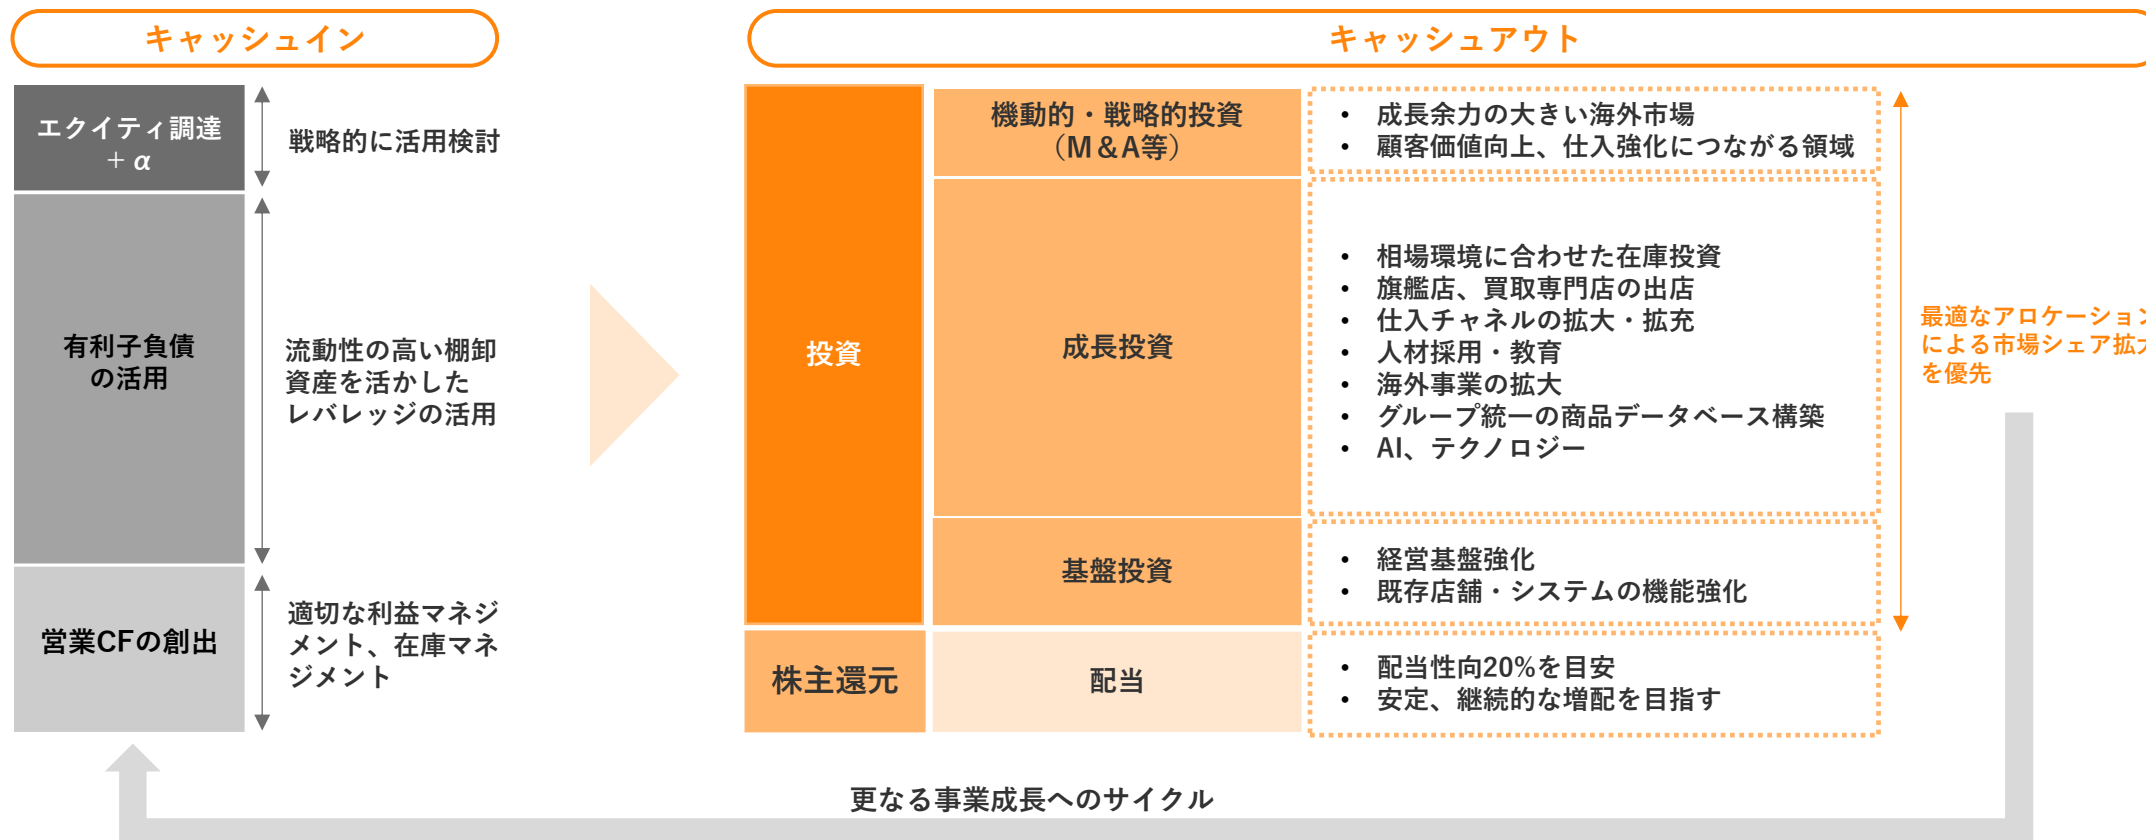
キャッシュイン

エクイティ調達
＋α

戦略的に活用検討

有利子負債
の活用

流動性の高い棚卸資産を活かしたレバレッジの活用

営業CFの創出

適切な利益マネジメント、在庫マネジメント

キャッシュアウト

投資

機動的・戦略的投資
（M&A等）

• 成長余力の大きい海外市場
• 顧客価値向上、仕入強化につながる領域

成長投資

• 相場環境に合わせた在庫投資
• 旗艦店、買取専門店の出店
• 仕入チャネルの拡大・拡充
• 人材採用・教育
• 海外事業の拡大
• グループ統一の商品データベース構築
• AI、テクノロジー

基盤投資

• 経営基盤強化
• 既存店舗・システムの機能強化

最適なアロケーシ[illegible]
による市場シェア拡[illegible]
を優先

株主還元

配当

• 配当性向20%を目安
• 安定、継続的な増配を目指す

更なる事業成長へのサイクル